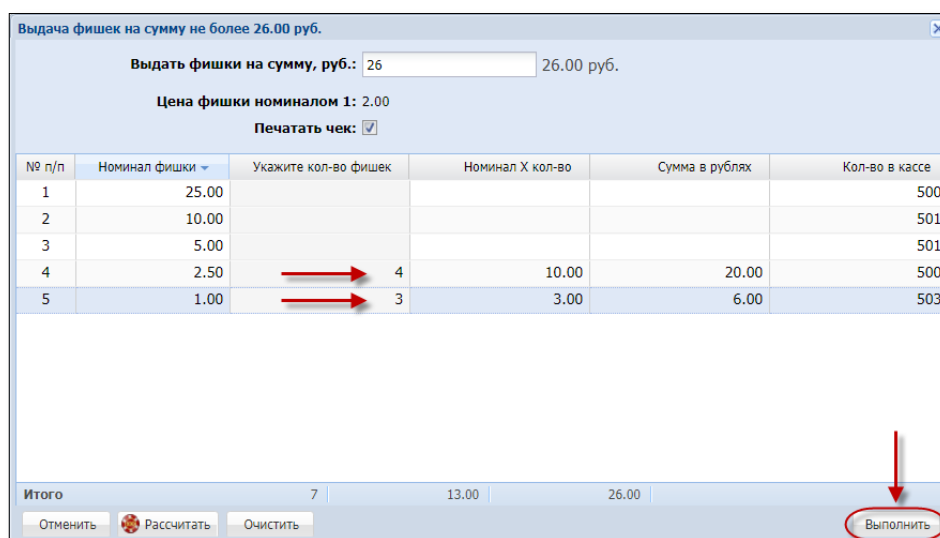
Выдача фишек на сумму не более 26.00 руб.

Выдать фишки на сумму, руб.: 26 26.00 руб.

Цена фишки номиналом 1: 2.00

Печатать чек: ☑

| № п/п | Номинал фишки | Укажите кол-во фишек | Номинал Х кол-во | Сумма в рублях | Кол-во в кассе |
|---|---|---|---|---|---|
| 1 | 25.00 | | | | 500 |
| 2 | 10.00 | | | | 501 |
| 3 | 5.00 | | | | 501 |
| 4 | 2.50 | 4 | 10.00 | 20.00 | 500 |
| 5 | 1.00 | 3 | 3.00 | 6.00 | 503 |

Итого 7 13.00 26.00

Отменить Рассчитать Очистить Выполнить